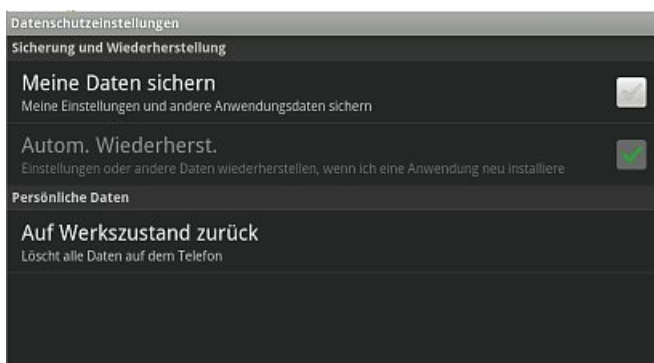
Datenschutzeinstellungen

Sicherung und Wiederherstellung

Meine Daten sichern
Meine Einstellungen und andere Anwendungsdaten sichern

Autom. Wiederherst.
Einstellungen oder andere Daten wiederherstellen, wenn ich eine Anwendung neu installiere

Persönliche Daten

Auf Werkszustand zurück
Löscht alle Daten auf dem Telefon